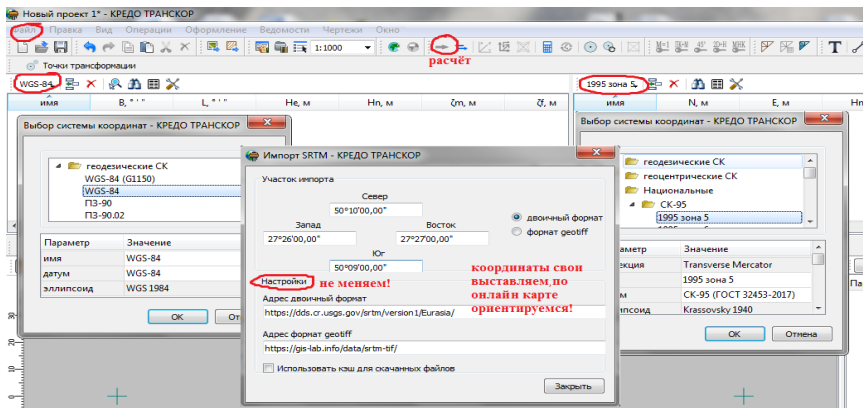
Новый проект 1* - КРЕДО ТРАНСКОР

Файл Правка Вид Операции Оформление Ведомости Чертежи Окно

1:1000

расчёт

Точки трансформации

WGS-84

имя | B, ° ' '' | L, ° ' '' | He, м | Hn, м | ζm, м | ξ, м

1995 зона 5

имя | N, м | E, м | Hn

Выбор системы координат - КРЕДО ТРАНСКОР

геодезические СК
WGS-84 (G1150)
WGS-84
ПЗ-90
ПЗ-90.02

| Параметр | Значение |
|---|---|
| имя | WGS-84 |
| датум | WGS-84 |
| эллипсоид | WGS 1984 |

OK
От

Импорт SRTM - КРЕДО ТРАНСКОР

Участок импорта

Север
50°10'00,00"
Запад
27°26'00,00"
Восток
27°27'00,00"
Юг
50°09'00,00"

двоичный формат
формат geotiff

координаты свои выставляем по онлайн карте ориентируемся!

Настройки
не меняем!

Адрес двоичный формат
https://dds.cr.usgs.gov/srtm/version1/Eurasia/

Адрес формат geotiff
https://gis-lab.info/data/srtm-tif/

Использовать кэш для скачанных файлов

Закрыть

Выбор системы координат - КРЕДО ТРАНСКОР

геодезические СК
геоцентрические СК
Национальные
СК-95
1995 зона 5

| Параметр | Значение |
|---|---|
| екция | Transverse Mercator |
| | 1995 зона 5 |
| м | СК-95 (ГОСТ 32453-2017) |
| липсоид | Krassovsky 1940 |

OK
Отмена